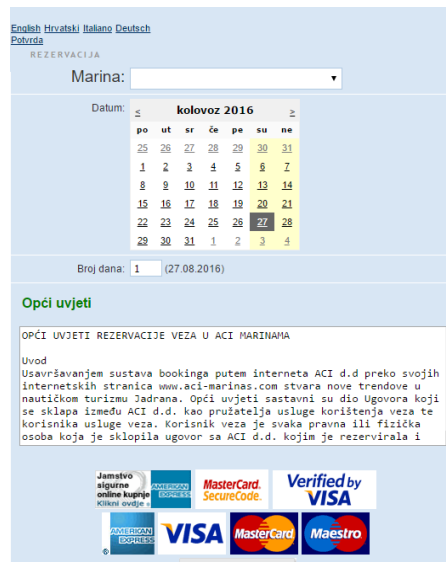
English Hrvatski Italiano Deutsch
Potvrda

REZERVACIJA

Marina:

Datum: < kolovoz 2016 >

| po | ut | sr | če | pe | su | ne |
|---|---|---|---|---|---|---|
| 25 | 26 | 27 | 28 | 29 | 30 | 31 |
| 1 | 2 | 3 | 4 | 5 | 6 | 7 |
| 8 | 9 | 10 | 11 | 12 | 13 | 14 |
| 15 | 16 | 17 | 18 | 19 | 20 | 21 |
| 22 | 23 | 24 | 25 | 26 | 27 | 28 |
| 29 | 30 | 31 | 1 | 2 | 3 | 4 |

Broj dana: 1 (27.08.2016)

Opći uvjeti

OPĆI UVJETI REZERVACIJE VEZA U ACI MARINAMA

Uvod
Usavršavanjem sustava bookinga putem interneta ACI d.d preko svojih internetskih stranica www.aci-marinas.com stvara nove trendove u nautičkom turizmu Jadrana. Opći uvjeti sastavni su dio Ugovora koji se sklapa između ACI d.d. kao pružatelja usluge korištenja veza te korisnika usluge veza. Korisnik veza je svaka pravna ili fizička osoba koja je sklopila ugovor sa ACI d.d. kojim je rezervirala i

Jamstvo sigurne online kupnje Kliknite ovdje » AMERICAN EXPRESS
MasterCard. SecureCode.
Verified by VISA
AMERICAN EXPRESS
VISA
MasterCard
Maestro